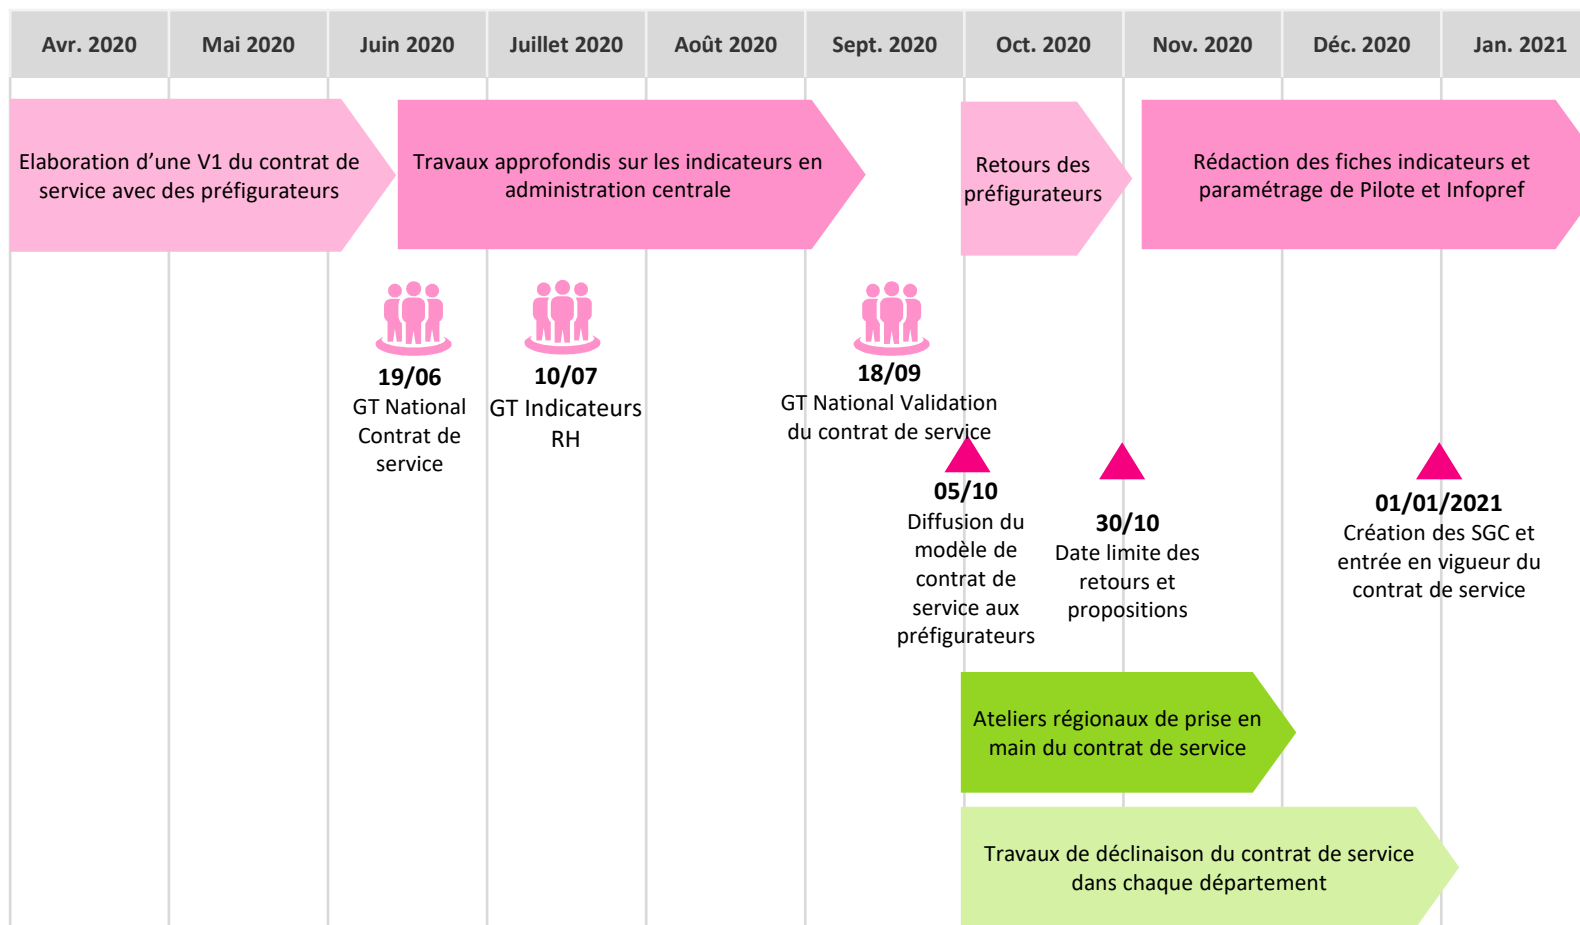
| Avr. 2020 | Mai 2020 | Juin 2020 | Juillet 2020 | Août 2020 | Sept. 2020 | Oct. 2020 | Nov. 2020 | Déc. 2020 | Jan. 2021 |
|---|---|---|---|---|---|---|---|---|---|

Elaboration d'une V1 du contrat de service avec des préfigurateurs

Travaux approfondis sur les indicateurs en administration centrale

Retours des préfigurateurs

Rédaction des fiches indicateurs et paramétrage de Pilote et Infopref

19/06
GT National Contrat de service

10/07
GT Indicateurs RH

18/09
GT National Validation du contrat de service

05/10
Diffusion du modèle de contrat de service aux préfigurateurs

30/10
Date limite des retours et propositions

01/01/2021
Création des SGC et entrée en vigueur du contrat de service

Ateliers régionaux de prise en main du contrat de service

Travaux de déclinaison du contrat de service dans chaque département